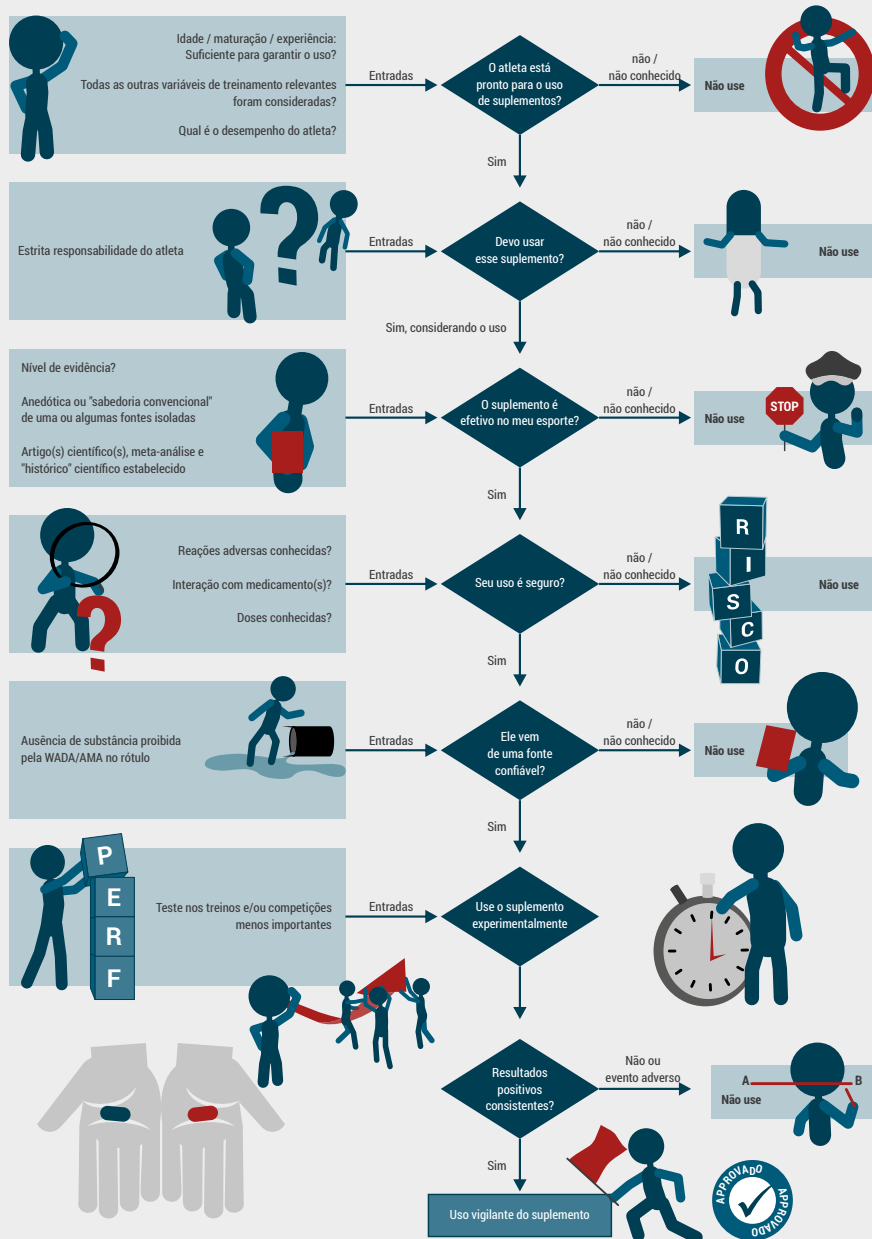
Idade / maturação / experiência: Suficiente para garantir o uso?

Todas as outras variáveis de treinamento relevantes foram consideradas?

Qual é o desempenho do atleta?

Entradas

O atleta está pronto para o uso de suplementos?

não / não conhecido

Não use

Sim

Estrita responsabilidade do atleta

Entradas

Devo usar esse suplemento?

não / não conhecido

Não use

Sim, considerando o uso

Nível de evidência?

Anedótica ou "sabedoria convencional" de uma ou algumas fontes isoladas

Artigo(s) científico(s), meta-análise e "histórico" científico estabelecido

Entradas

O suplemento é efetivo no meu esporte?

não / não conhecido

Não use

STOP

Sim

Reações adversas conhecidas?

Interação com medicamento(s)?

Doses conhecidas?

Entradas

Seu uso é seguro?

não / não conhecido

Não use

R I S C O

Sim

Ausência de substância proibida pela WADA/AMA no rótulo

Entradas

Ele vem de uma fonte confiável?

não / não conhecido

Não use

Sim

P E R F

Teste nos treinos e/ou competições menos importantes

Entradas

Use o suplemento experimentalmente

Resultados positivos consistentes?

Não ou evento adverso

A B

Não use

Sim

Uso vigilante do suplemento

APROVADO APROVADO